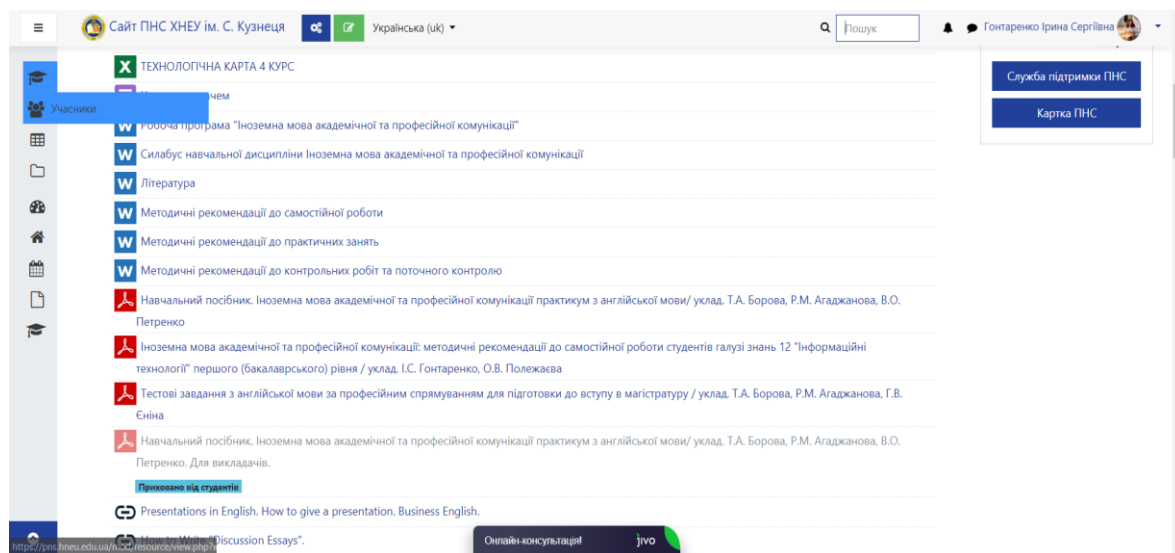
Сайт ПНС ХНЕУ ім. С. Кузнеця
Українська (uk)
Пошук
Гонтаренко Ірина Сергіївна

Учасники

ТЕХНОЛОГІЧНА КАРТА 4 КУРС

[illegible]чем

Робоча програма "Іноземна мова академічної та професійної комунікації"

Силабус навчальної дисципліни Іноземна мова академічної та професійної комунікації

Література

Методичні рекомендації до самостійної роботи

Методичні рекомендації до практичних занять

Методичні рекомендації до контрольних робіт та поточного контролю

Навчальний посібник. Іноземна мова академічної та професійної комунікації практикум з англійської мови/ уклад. Т.А. Борова, Р.М. Агаджанова, В.О. Петренко

Іноземна мова академічної та професійної комунікації: методичні рекомендації до самостійної роботи студентів галузі знань 12 "Інформаційні технології" першого (бакалаврського) рівня / уклад. І.С. Гонтаренко, О.В. Полежаєва

Тестові завдання з англійської мови за професійним спрямуванням для підготовки до вступу в магістратуру / уклад. Т.А. Борова, Р.М. Агаджанова, Г.В. Єніна

Навчальний посібник. Іноземна мова академічної та професійної комунікації практикум з англійської мови/ уклад. Т.А. Борова, Р.М. Агаджанова, В.О. Петренко. Для викладачів.

Приховано від студентів

Presentations in English. How to give a presentation. Business English.

How to Write "Discussion Essays".

https://pns.hneu.edu.ua/m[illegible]/resource/view.php?i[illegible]

Онлайн-консультація!

jivo

Служба підтримки ПНС

Картка ПНС